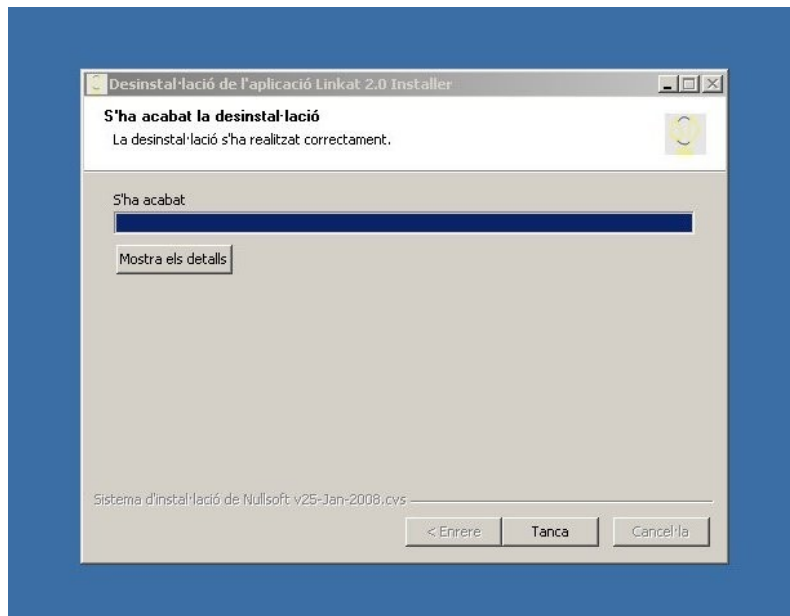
Desinstal·lació de l'aplicació Linkat 2.0 Installer

S'ha acabat la desinstal·lació

La desinstal·lació s'ha realitzat correctament.

S'ha acabat

Mostra els detalls

Sistema d'instal·lació de Nullsoft v25-Jan-2008.cvs

< Enrere

Tanca

Cancel·la